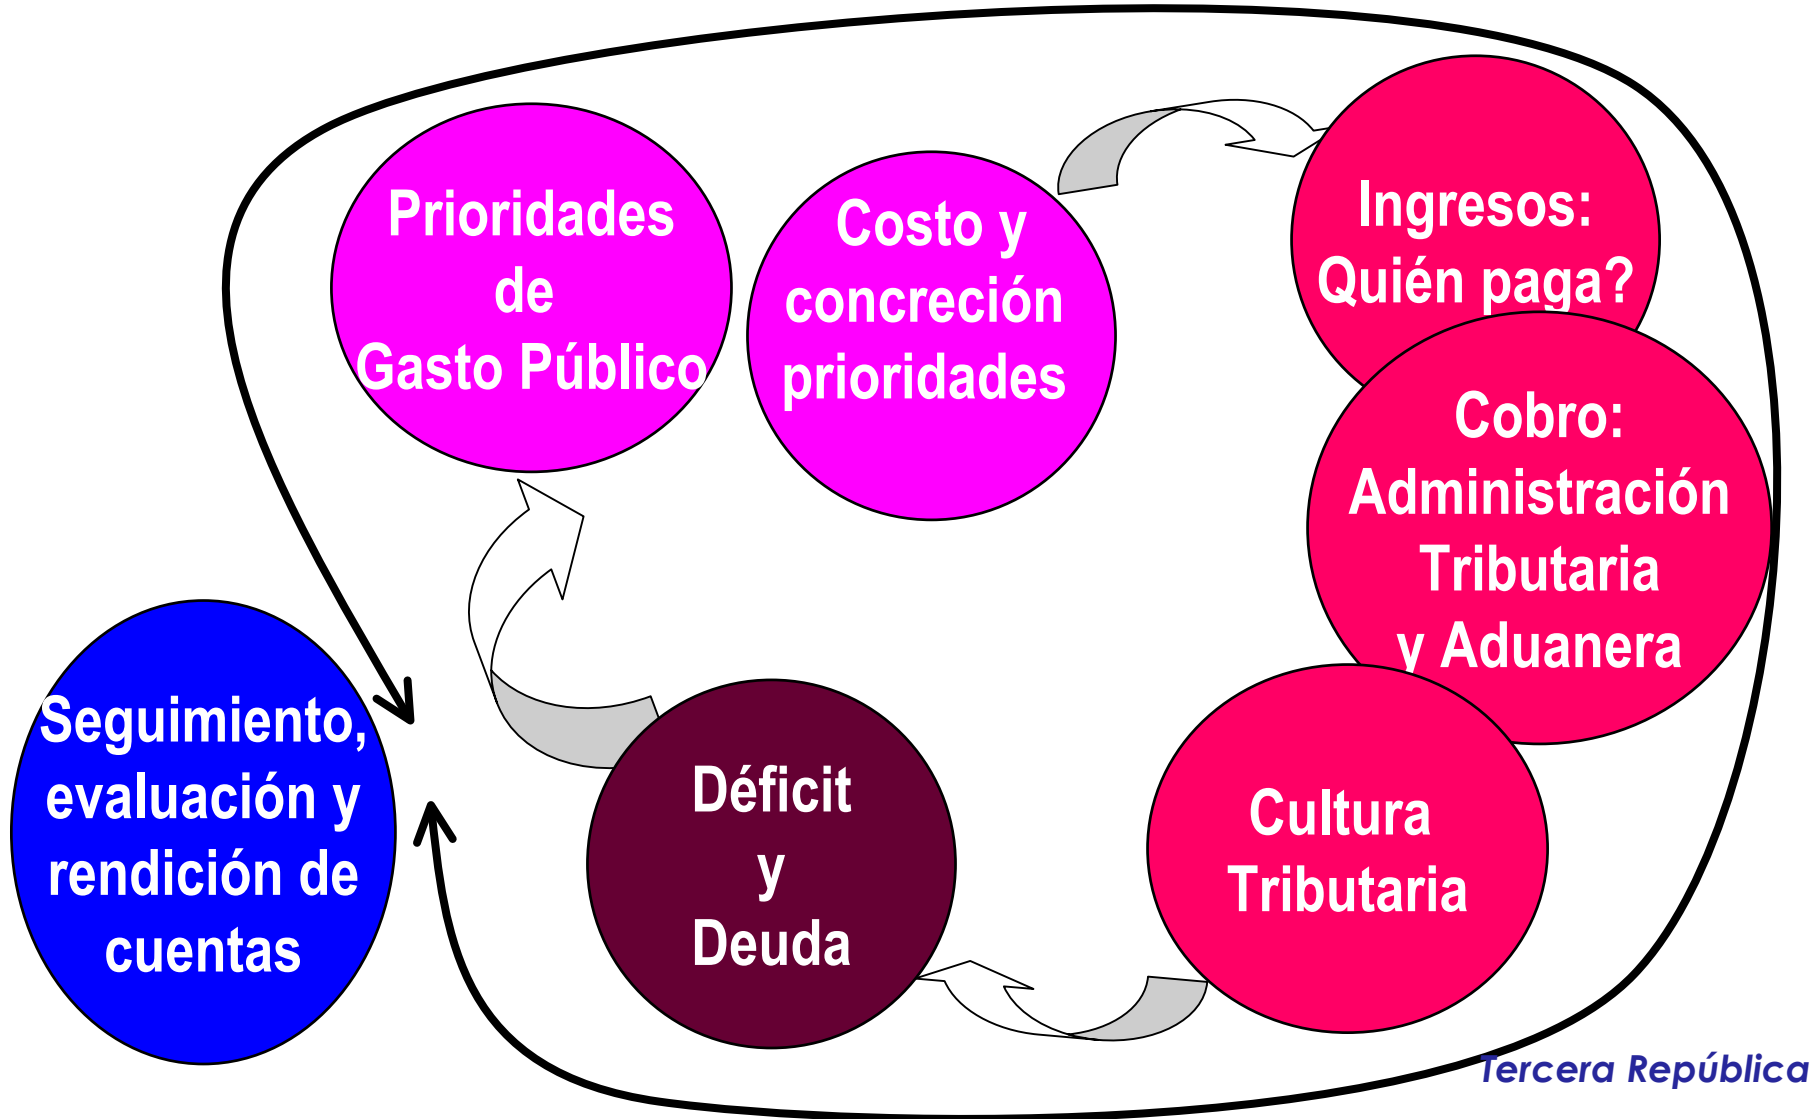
Prioridades de Gasto Público

Costo y concreción prioridades

Ingresos: Quién paga?

Cobro: Administración Tributaria y Aduanera

Cultura Tributaria

Déficit y Deuda

Seguimiento, evaluación y rendición de cuentas

Tercera República